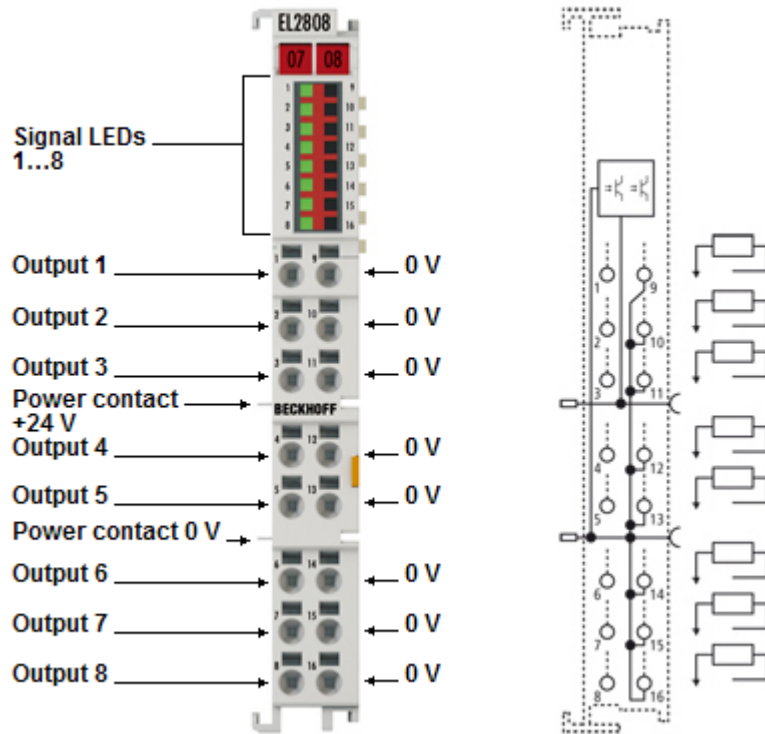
EL2808

07 08

1 2 3 4 5 6 7 8
9 10 11 12 13 14 15 16

Signal LEDs 1…8

Output 1
Output 2
Output 3
Power contact +24 V
Output 4
Output 5
Power contact 0 V
Output 6
Output 7
Output 8

0 V
0 V
0 V
0 V
0 V
0 V
0 V
0 V

BECKHOFF

1 9 2 10 3 11 4 12 5 13 6 14 7 15 8 16